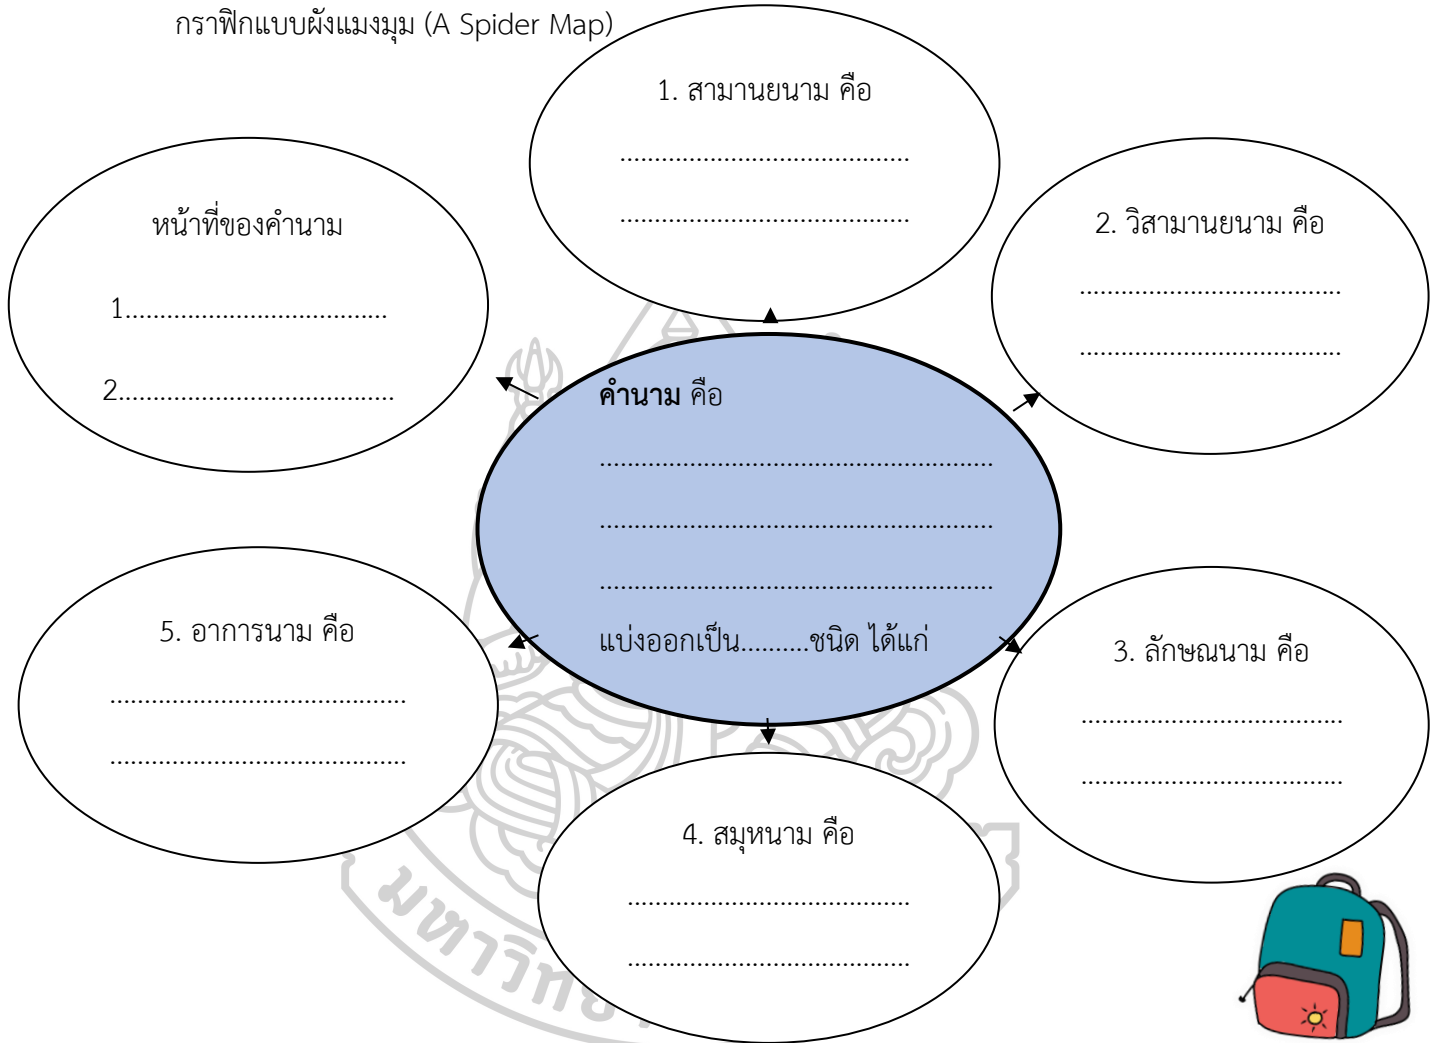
กราฟิกแบบผังแมงมุม (A Spider Map)

1. สามานยนาม คือ
..........................................
..........................................

หน้าที่ของคำนาม
1.......................................
2.......................................

2. วิสามานยนาม คือ
.......................................
.......................................

**คำนาม** คือ
.........................................................
.........................................................
.........................................................
แบ่งออกเป็น..........ชนิด ได้แก่

5. อาการนาม คือ
...........................................
...........................................

3. ลักษณนาม คือ
.......................................
.......................................

4. สมุหนาม คือ
.........................................
.........................................

มหาวิท